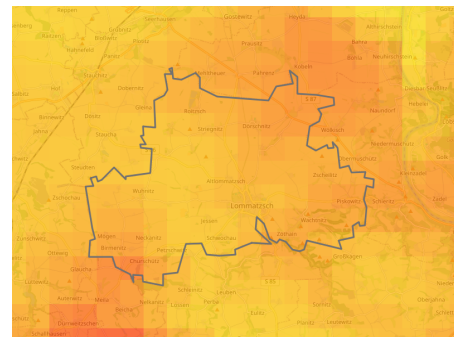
Goldwitz
Hirschstein
Prausitz
Pahrenz
Kobeln
Boritz
Bahra
Leutewitz
Neuhirschstein
Glaubitz
Zehren
Niederlommatzsch
Diera
Wölkisch
Ziegenhain
Striegnitz
Dörschnitz
Zscheilitz
Prositz
Mettelwitz
Lommatzsch
Altlommatzsch
Zuckelhausen
Petzschwitz
Schwochau
Wachtnitz
Leuben
Jessen
Medessen
Grauswitz
Sieglitz
Dennschütz
Meisa
Perba
Lossen
Wölkewitz
Lindigt
Mockritz
Churschütz
Bodenbach
Stauchitz
Leutewitz
Löbschütz
Ostrau
Zschochau
Wutschwitz
Pitschütz
Seerhausen
Canitz
Plotitz
Kleinrügeln
Mertitz
Sornitz
Dobeneck
Gleina
Leutewitz
Rüsseina
Rottewitz
Zöthain
Pahrenz
Zschaitz
Oberlommatzsch
Dreißig
Seelitz
Oschatz
Seebschütz
E 40
E 40
Käbschütztal
Gödelitz
Schänitz
Zöthain
Plotitz
Poppitz
Leippen
Ockrilla
Oberlötzschwitz